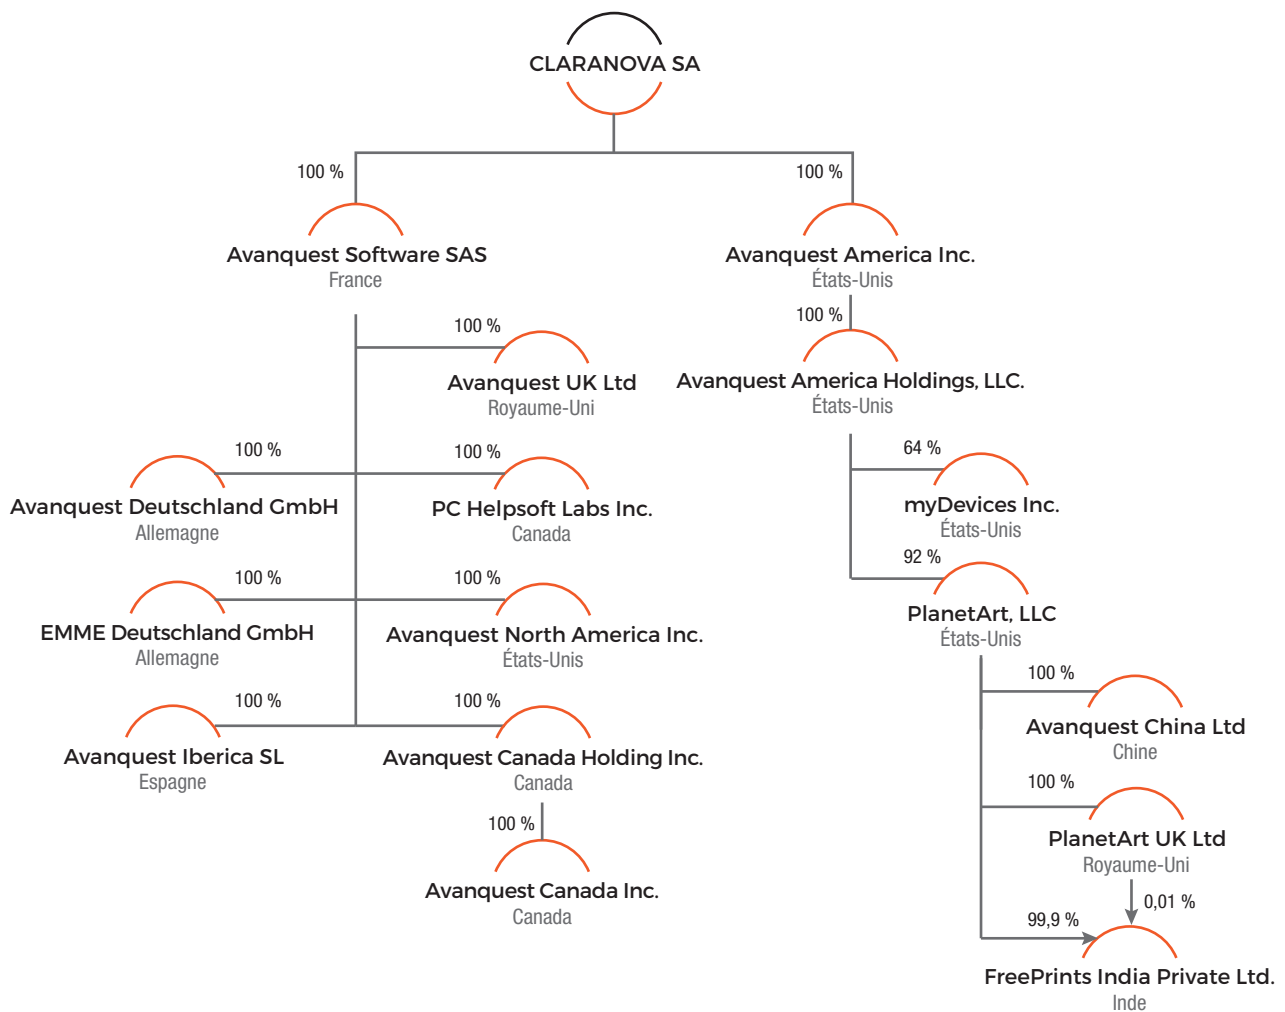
CLARANOVA SA

100 %

Avanquest Software SAS
France

100 %

Avanquest America Inc.
États-Unis

100 %

Avanquest UK Ltd
Royaume-Uni

100 %

Avanquest America Holdings, LLC.
États-Unis

100 %

Avanquest Deutschland GmbH
Allemagne

100 %

PC Helpsoft Labs Inc.
Canada

64 %

myDevices Inc.
États-Unis

92 %

PlanetArt, LLC
États-Unis

100 %

EMME Deutschland GmbH
Allemagne

100 %

Avanquest North America Inc.
États-Unis

100 %

Avanquest Iberica SL
Espagne

100 %

Avanquest Canada Holding Inc.
Canada

100 %

Avanquest China Ltd
Chine

100 %

PlanetArt UK Ltd
Royaume-Uni

100 %

Avanquest Canada Inc.
Canada

0,01 %

99,9 %

FreePrints India Private Ltd.
Inde